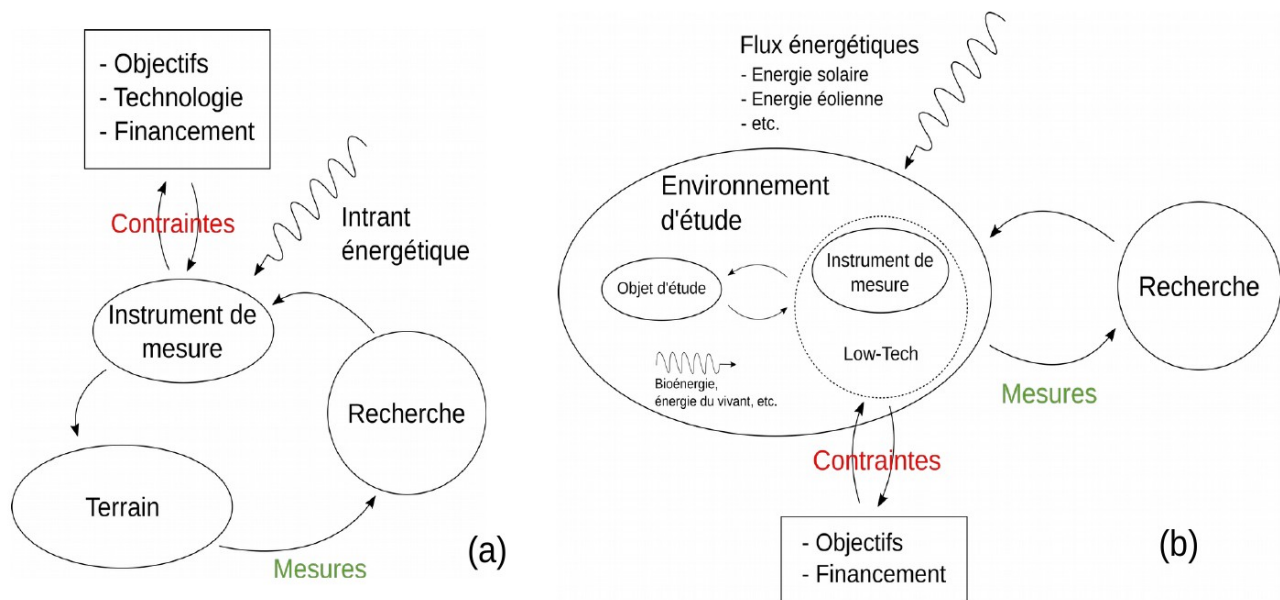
- Objectifs
- Technologie
- Financement

Contraintes

Intrant énergétique

Instrument de mesure

Recherche

Terrain

Mesures

(a)

Flux énergétiques
- Energie solaire
- Energie éolienne
- etc.

Environnement d'étude

Objet d'étude

Instrument de mesure

Low-Tech

Bioénergie, énergie du vivant, etc.

Recherche

Mesures

Contraintes

- Objectifs
- Financement

(b)